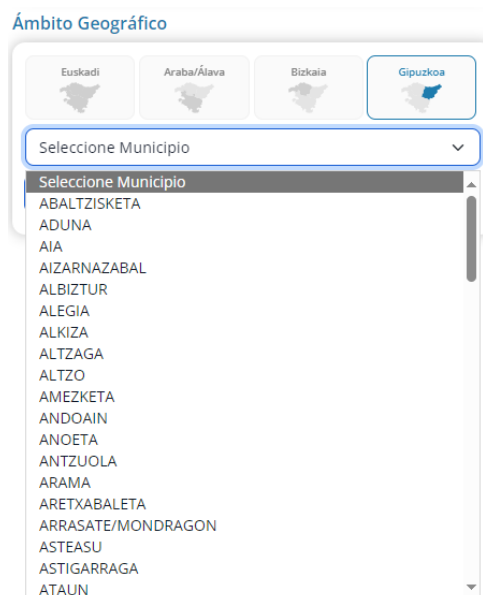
Ámbito Geográfico

Euskadi
Araba/Álava
Bizkaia
Gipuzkoa

Seleccione Municipio

Seleccione Municipio
ABALTZISKETA
ADUNA
AIA
AIZARNAZABAL
ALBIZTUR
ALEGIA
ALKIZA
ALTZAGA
ALTZO
AMEZKETA
ANDOAIN
ANOETA
ANTZUOLA
ARAMA
ARETXABALETA
ARRASATE/MONDRAGON
ASTEASU
ASTIGARRAGA
ATAUN